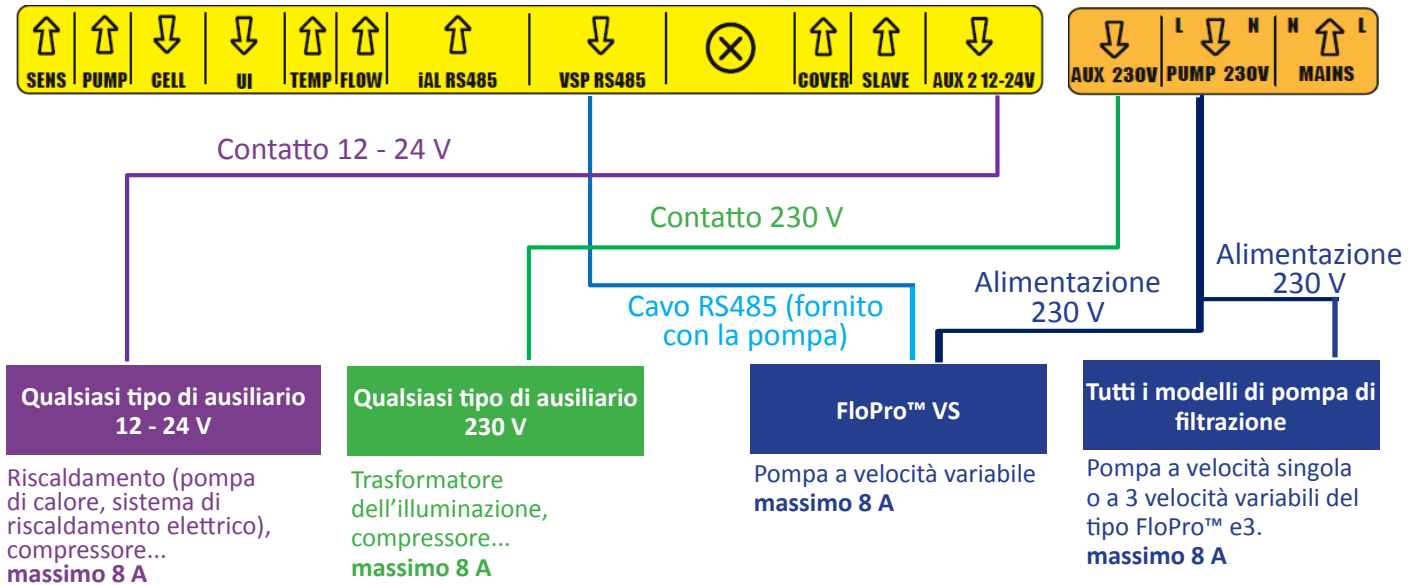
SENS PUMP CELL UI TEMP FLOW iAL RS485 VSP RS485 COVER SLAVE AUX 2 12-24V

AUX 230V L PUMP 230V N N MAINS L

Contatto 12 - 24 V

Contatto 230 V

Alimentazione 230 V

Alimentazione 230 V

Cavo RS485 (fornito con la pompa)

Qualsiasi tipo di ausiliario 12 - 24 V

Riscaldamento (pompa di calore, sistema di riscaldamento elettrico), compressore...
**massimo 8 A**

Qualsiasi tipo di ausiliario 230 V

Trasformatore dell'illuminazione, compressore...
**massimo 8 A**

FloPro™ VS

Pompa a velocità variabile
**massimo 8 A**

Tutti i modelli di pompa di filtrazione

Pompa a velocità singola o a 3 velocità variabili del tipo FloPro™ e3.
**massimo 8 A**